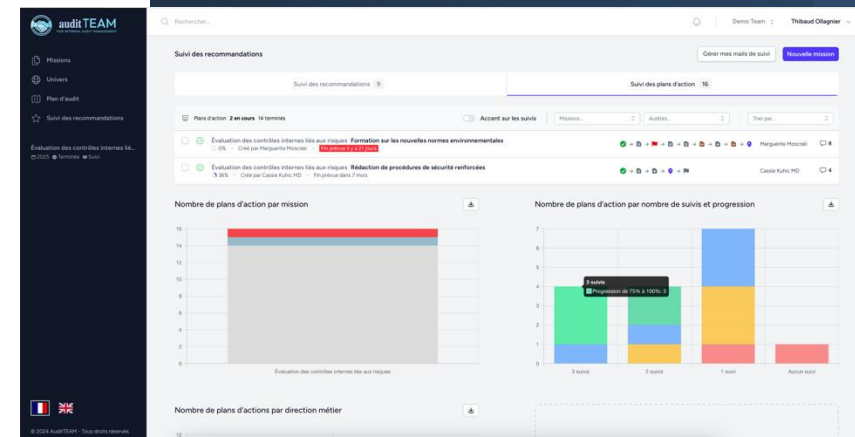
auditTEAM
FOR INTERNAL AUDIT MANAGEMENT

Missions
Univers
Plan d'audit
Suivi des recommandations

Évaluation des contrôles internes lié...
2025 Terminée Suivi

Rechercher...

Demo Team
Thibaud Ollagnier

Suivi des recommandations

Gérer mes mails de suivi
Nouvelle mission

Suivi des recommandations 9
Suivi des plans d'action 16

Plans d'action 2 en cours 14 terminés
Accent sur les suivis
Missions...
Audités...
Trier par...

Évaluation des contrôles internes liés aux risques Formation sur les nouvelles normes environnementales
0% · Créé par Marguerite Mosciski · Fin prévue il y a 21 jours
Marguerite Mosciski
8

Évaluation des contrôles internes liés aux risques Rédaction de procédures de sécurité renforcées
36% · Créé par Cassie Kuhic MD · Fin prévue dans 7 mois
Cassie Kuhic MD
4

Nombre de plans d'action par mission
16
14
12
10
8
6
4
2
0
Évaluation des contrôles internes liés aux risques

Nombre de plans d'action par nombre de suivis et progression
7
6
5
4
3
2
1
0
3 suivis
Progression de 75% à 100%: 3
3 suivis
2 suivis
1 suivi
Aucun suivi

Nombre de plans d'actions par direction métier
10

© 2024 AuditTEAM - Tous droits réservés